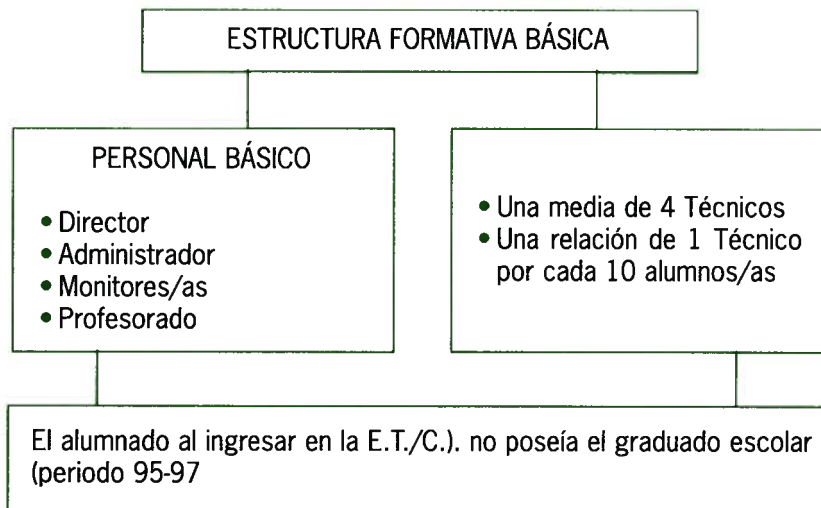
ESTRUCTURA FORMATIVA BÁSICA

PERSONAL BÁSICO

• Director
• Administrador
• Monitores/as
• Profesorado

• Una media de 4 Técnicos
• Una relación de 1 Técnico por cada 10 alumnos/as

El alumnado al ingresar en la E.T./C.). no poseía el graduado escolar (periodo 95-97